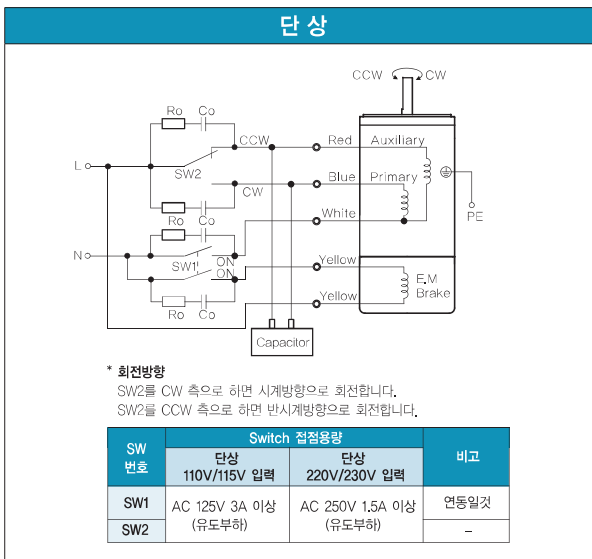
단상

CCW CW

Ro Co

CCW

Red Auxiliary

L

SW2

Blue Primary

CW

Ro Co

White

PE

N

ON

SW1

ON

Yellow

E.M Brake

Yellow

Ro Co

Capacitor

* 회전방향
SW2를 CW 측으로 하면 시계방향으로 회전합니다.
SW2를 CCW 측으로 하면 반시계방향으로 회전합니다.

| SW 번호 | Switch 접점용량 단상 110V/115V 입력 | Switch 접점용량 단상 220V/230V 입력 | 비고 |
|---|---|---|---|
| SW1 | AC 125V 3A 이상 (유도부하) | AC 250V 1.5A 이상 (유도부하) | 연동일것 |
| SW2 | | | – |